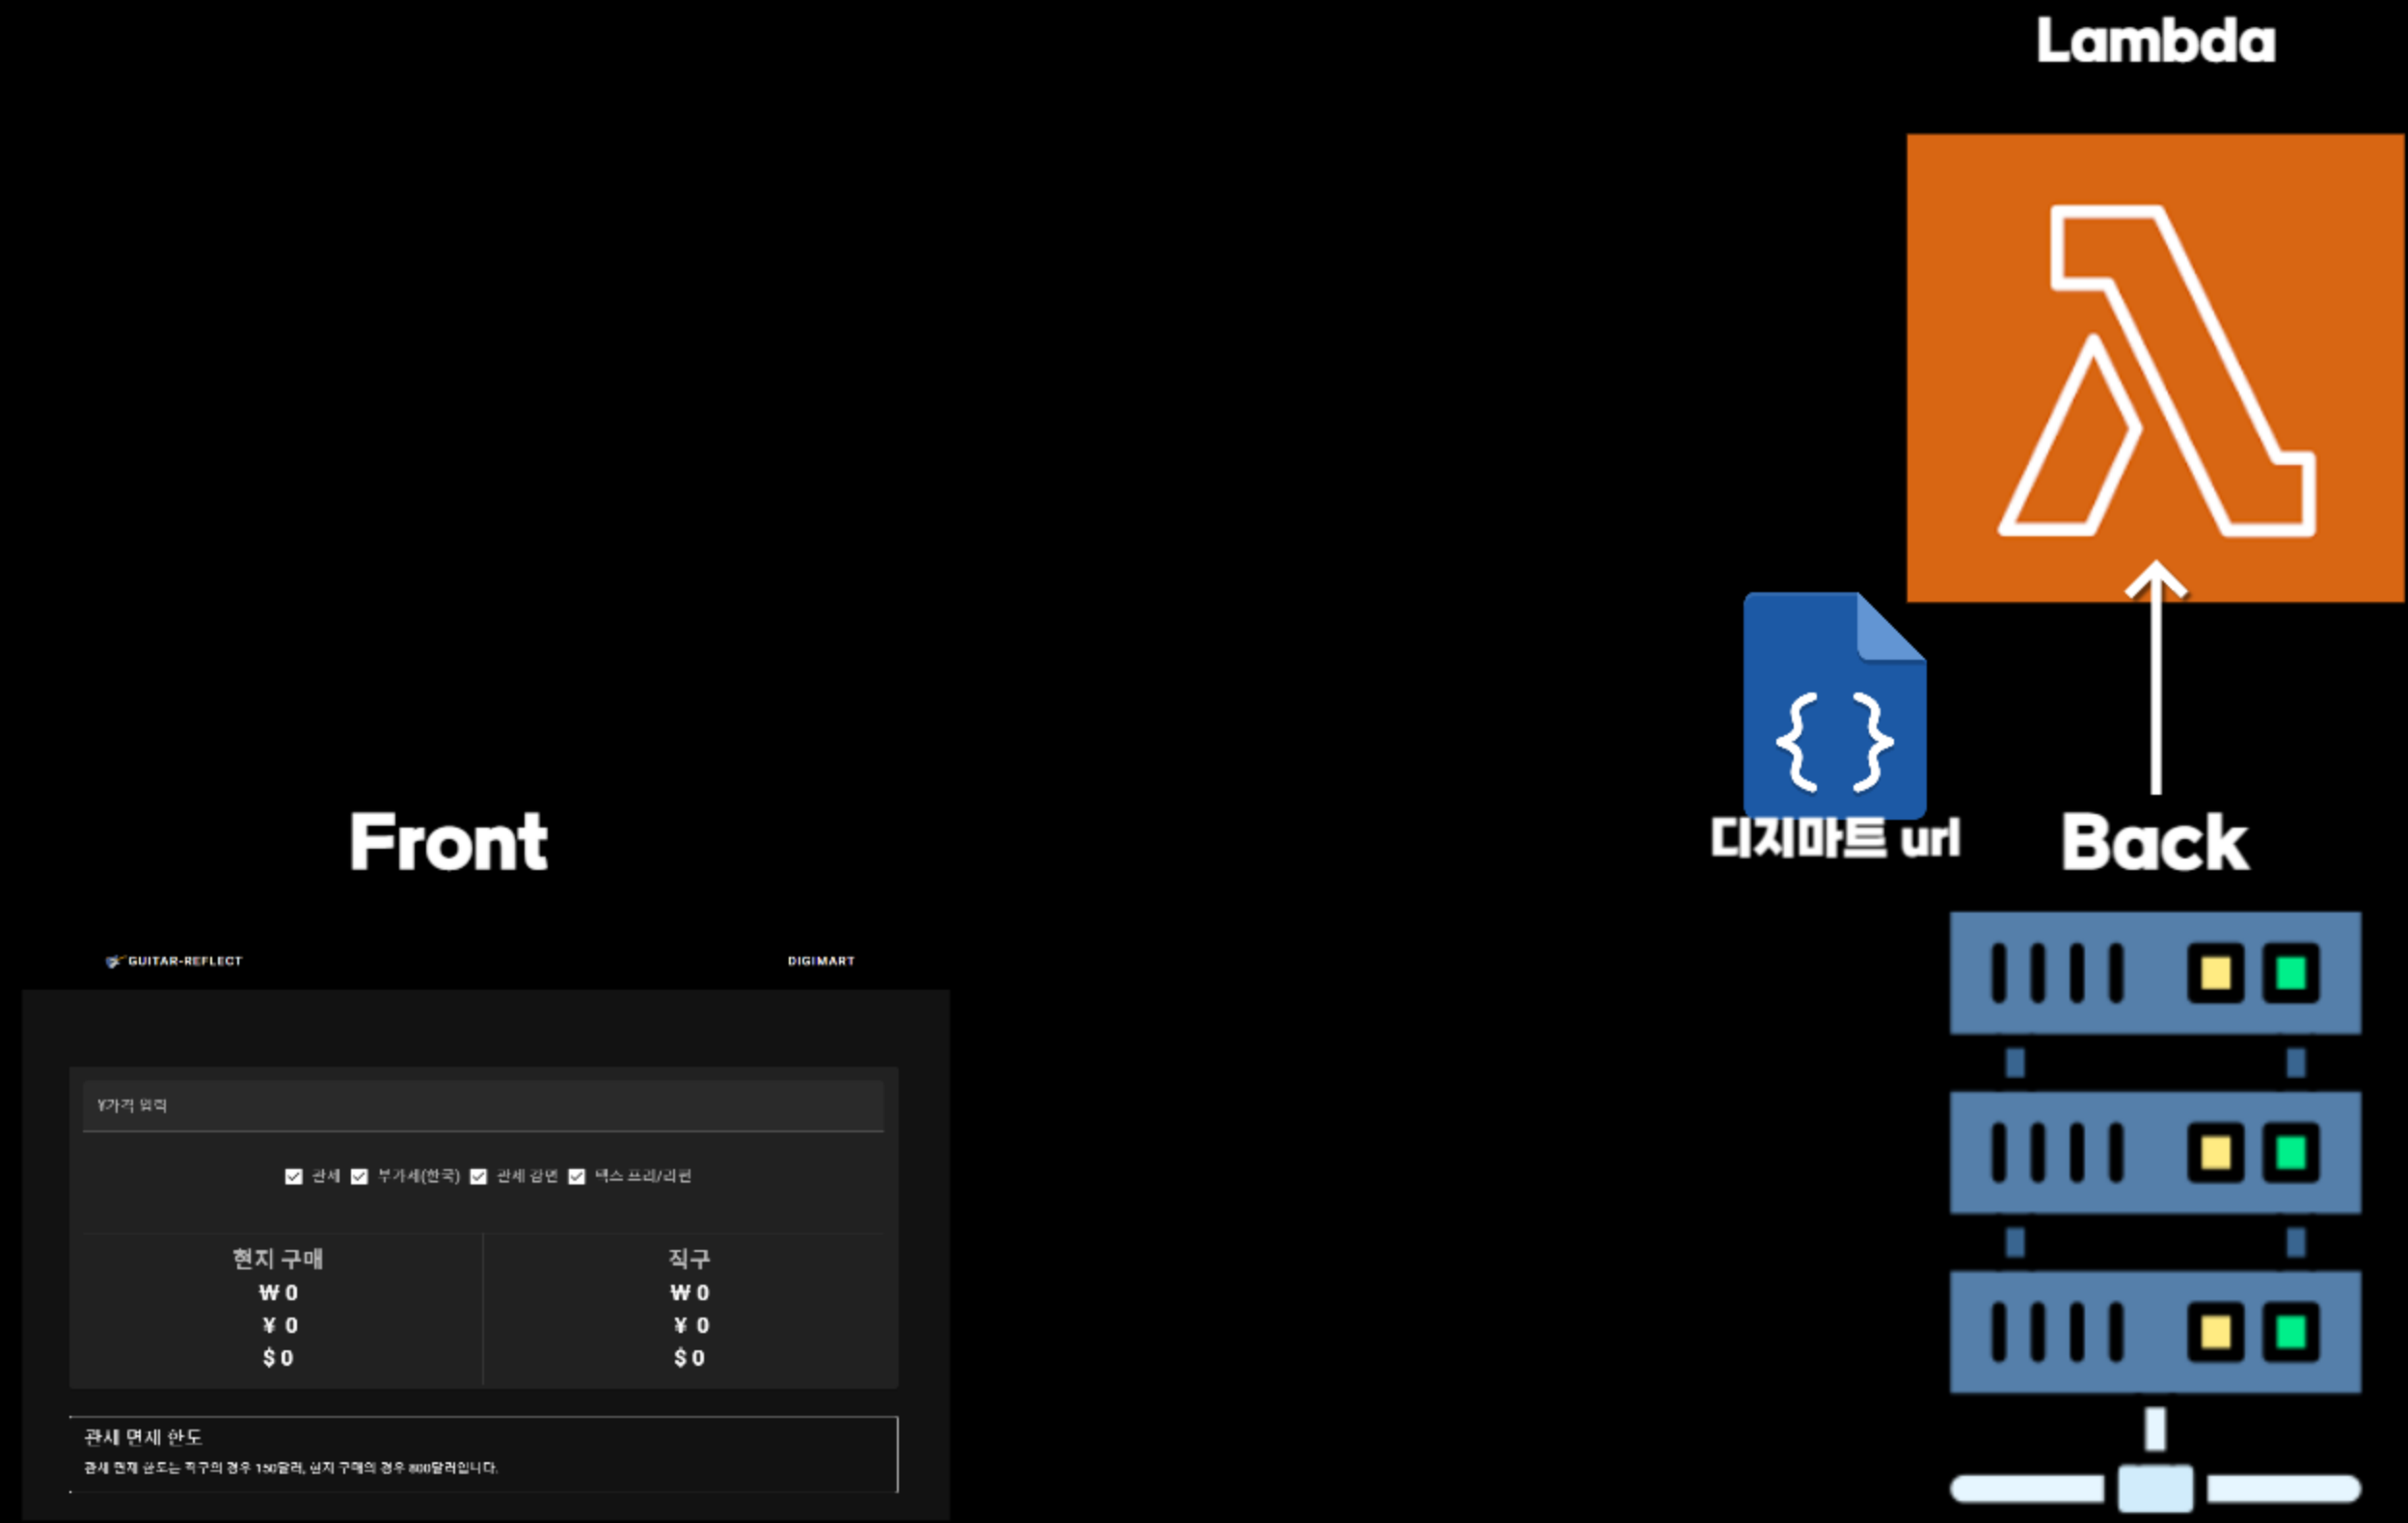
Lambda

Front

디지마트 url

Back

GUITAR-REFLECT

DIGIMART

¥가격 입력

관세 부가세(한국) 관세 감면 택스 프리/리펀

| 현지 구매 | 직구 |
|---|---|
| ₩ 0 | ₩ 0 |
| ¥ 0 | ¥ 0 |
| $ 0 | $ 0 |

관세 면세 한도

관세 면제 한도는 직구의 경우 150달러, 현지 구매의 경우 800달러입니다.